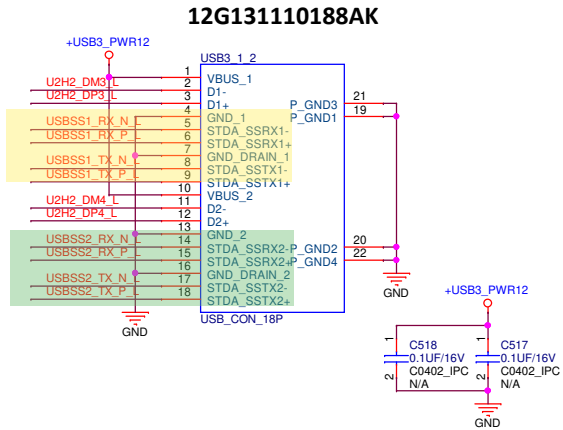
12G131110188AK

+USB3_PWR12

USB3_1_2

U2H2_DM3_L
U2H2_DP3_L
USBSS1_RX_N_L
USBSS1_RX_P_L
USBSS1_TX_N
USBSS1_TX_P_L
U2H2_DM4_L
U2H2_DP4_L
USBSS2_RX_N_L
USBSS2_RX_P_L
USBSS2_TX_N
USBSS2_TX_P_L

1
2 VBUS_1
3 D1-
4 D1+
5 GND_1
6 STDA_SSRX1-
7 STDA_SSRX1+
8 GND_DRAIN_1
9 STDA_SSTX1-
10 STDA_SSTX1+
11 VBUS_2
12 D2-
13 D2+
14 GND_2
15 STDA_SSRX2-
16 STDA_SSRX2+
17 GND_DRAIN_2
18 STDA_SSTX2-
STDA_SSTX2+

P_GND3 21
P_GND1 19
P_GND2 20
P_GND4 22

USB_CON_18P

GND
GND

+USB3_PWR12

C518
0.1UF/16V
C0402_IPC
N/A
1
2

C517
0.1UF/16V
C0402_IPC
N/A
1
2

GND